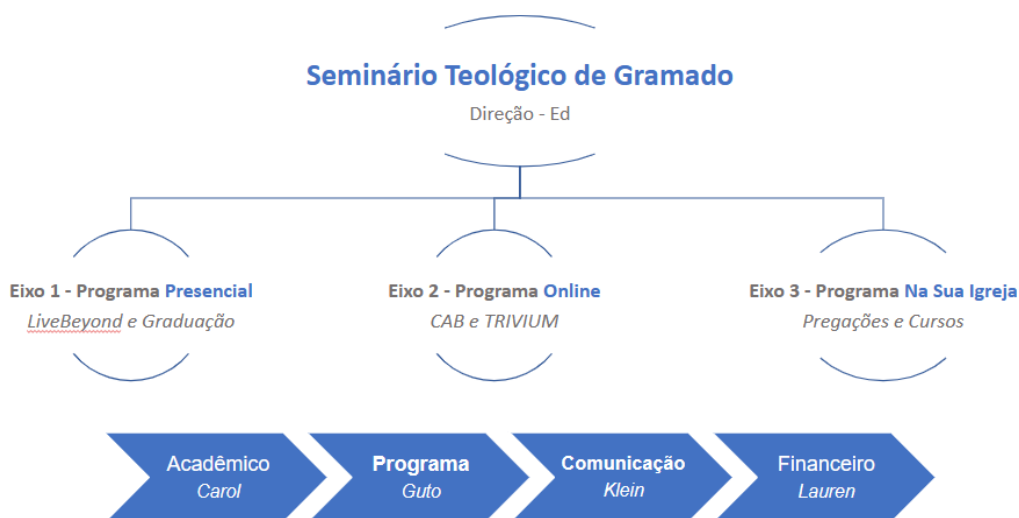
Seminário Teológico de Gramado
Direção - Ed

Eixo 1 - Programa Presencial
LiveBeyond e Graduação

Eixo 2 - Programa Online
CAB e TRIVIUM

Eixo 3 - Programa Na Sua Igreja
Pregações e Cursos

Acadêmico
Carol

Programa
Guto

Comunicação
Klein

Financeiro
Lauren